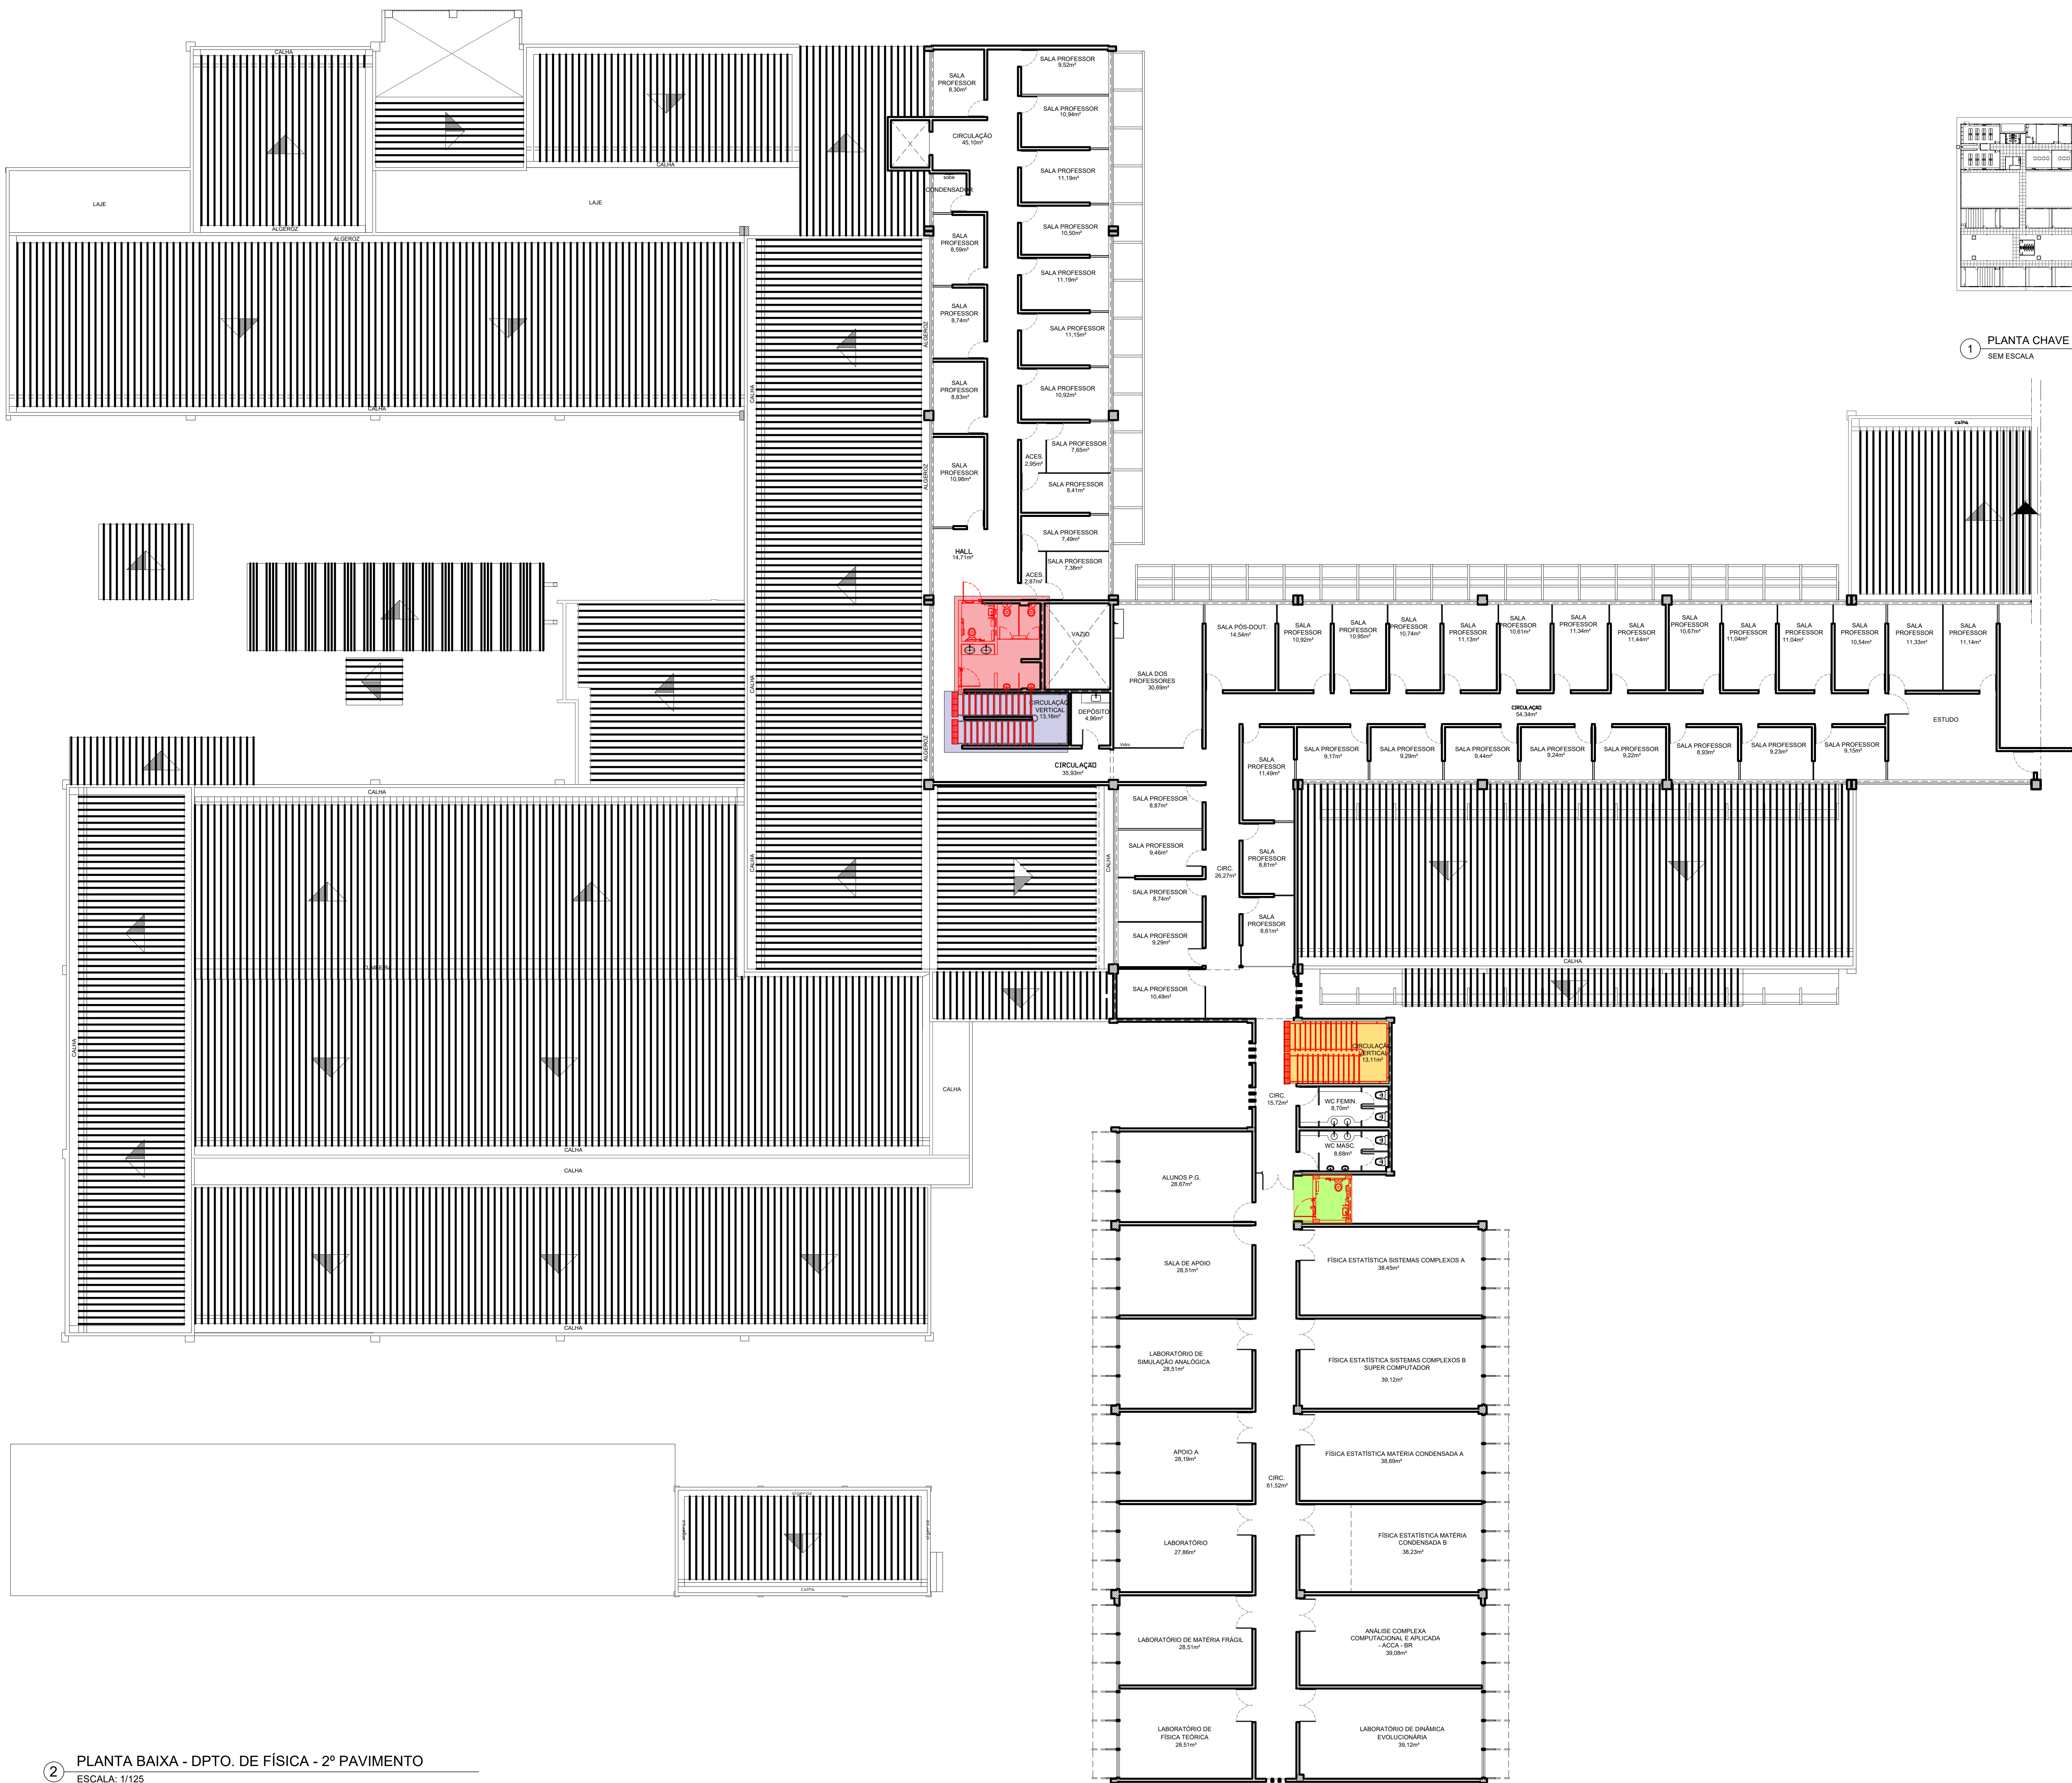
CALHA
CALHA
LAJE
LAJE
ALGEROZ
ALGEROZ
CALHA
SALA PROFESSOR 8,30m²
SALA PROFESSOR 9,52m²
SALA PROFESSOR 10,94m²
CIRCULAÇÃO 45,10m²
sobe
CONDENSADOR
SALA PROFESSOR 11,19m²
SALA PROFESSOR 8,59m²
SALA PROFESSOR 10,50m²
SALA PROFESSOR 11,19m²
SALA PROFESSOR 8,74m²
SALA PROFESSOR 11,15m²
SALA PROFESSOR 8,83m²
SALA PROFESSOR 10,92m²
ACES. 2,95m²
SALA PROFESSOR 7,65m²
SALA PROFESSOR 10,98m²
SALA PROFESSOR 8,41m²
SALA PROFESSOR 7,49m²
HALL 14,71m²
SALA PROFESSOR 7,38m²
ACES. 2,87m²
ALGEROZ
ALGEROZ
ALGEROZ
CALHA
CALHA
CALHA
1 PLANTA CHAVE
SEM ESCALA
calha
VAZIO
SALA DOS PROFESSORES 30,69m²
CIRCULAÇÃO VERTICAL 13,16m²
DEPÓSITO 4,96m²
CIRCULAÇÃO 35,93m²
SALA PÓS-DOUT. 14,54m²
SALA PROFESSOR 10,92m²
SALA PROFESSOR 10,95m²
SALA PROFESSOR 10,74m²
SALA PROFESSOR 11,13m²
SALA PROFESSOR 10,61m²
SALA PROFESSOR 11,34m²
SALA PROFESSOR 11,44m²
SALA PROFESSOR 10,67m²
SALA PROFESSOR 11,04m²
SALA PROFESSOR 11,04m²
SALA PROFESSOR 10,54m²
SALA PROFESSOR 11,33m²
SALA PROFESSOR 11,14m²
CIRCULAÇÃO 54,34m²
ESTUDO
SALA PROFESSOR 11,49m²
SALA PROFESSOR 9,17m²
SALA PROFESSOR 9,29m²
SALA PROFESSOR 9,44m²
SALA PROFESSOR 9,24m²
SALA PROFESSOR 9,22m²
SALA PROFESSOR 8,93m²
SALA PROFESSOR 9,23m²
SALA PROFESSOR 9,15m²
CALHA
SALA PROFESSOR 8,87m²
SALA PROFESSOR 9,46m²
CIRC. 26,27m²
SALA PROFESSOR 8,81m²
SALA PROFESSOR 8,74m²
SALA PROFESSOR 9,28m²
SALA PROFESSOR 8,61m²
CALHA
CUMEEIRA
CALHA
SALA PROFESSOR 10,49m²
CALHA
CALHA
CIRCULAÇÃO VERTICAL 13,11m²
CALHA
CIRC. 15,72m²
WC FEMIN. 8,70m²
WC MASC. 8,68m²
CALHA
CALHA
ALUNOS P.G. 28,67m²
SALA DE APOIO 28,51m²
FÍSICA ESTATÍSTICA SISTEMAS COMPLEXOS A 38,45m²
CALHA
LABORATÓRIO DE SIMULAÇÃO ANALÓGICA 28,51m²
FÍSICA ESTATÍSTICA SISTEMAS COMPLEXOS B SUPER COMPUTADOR 39,12m²
APOIO A 28,19m²
CIRC. 61,52m²
FÍSICA ESTATÍSTICA MATÉRIA CONDENSADA A 38,69m²
algeroz
LABORATÓRIO 27,86m²
FÍSICA ESTATÍSTICA MATÉRIA CONDENSADA B 38,23m²
calha
LABORATÓRIO DE MATÉRIA FRÁGIL 28,51m²
ANÁLISE COMPLEXA COMPUTACIONAL E APLICADA - ACCA - BR 39,08m²
LABORATÓRIO DE FÍSICA TEÓRICA 28,51m²
LABORATÓRIO DE DINÂMICA EVOLUCIONÁRIA 39,12m²
2 PLANTA BAIXA - DPTO. DE FÍSICA - 2º PAVIMENTO
ESCALA: 1/125